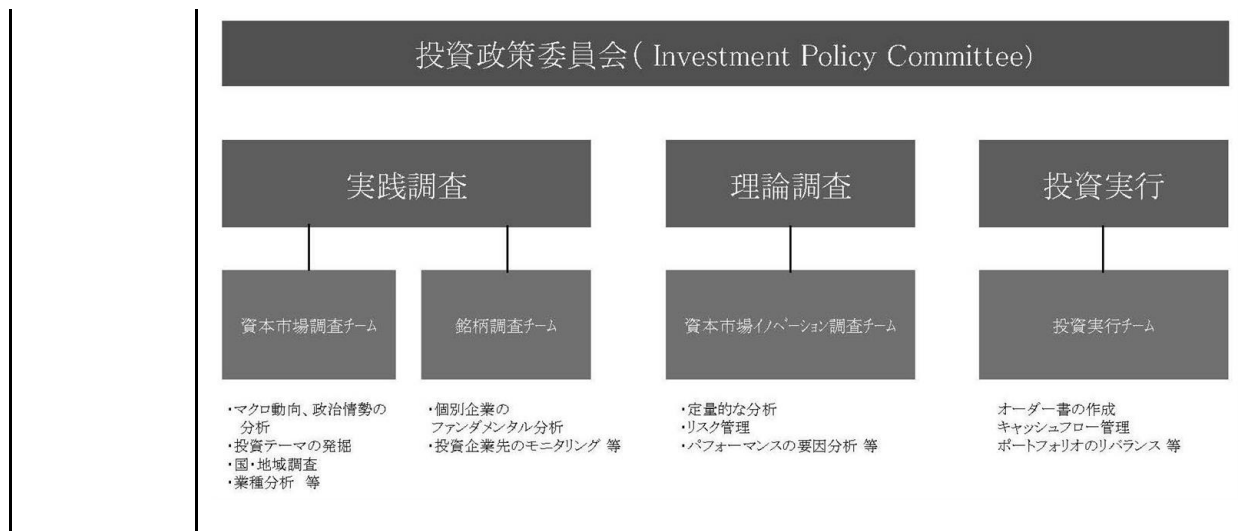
投資政策委員会（Investment Policy Committee）

実践調査

理論調査

投資実行

資本市場調査チーム

銘柄調査チーム

資本市場イノベーション調査チーム

投資実行チーム

・マクロ動向、政治情勢の分析
・投資テーマの発掘
・国・地域調査
・業種分析 等

・個別企業のファンダメンタル分析
・投資企業先のモニタリング 等

・定量的な分析
・リスク管理
・パフォーマンスの要因分析 等

オーダー書の作成
キャッシュフロー管理
ポートフォリオのリバランス 等